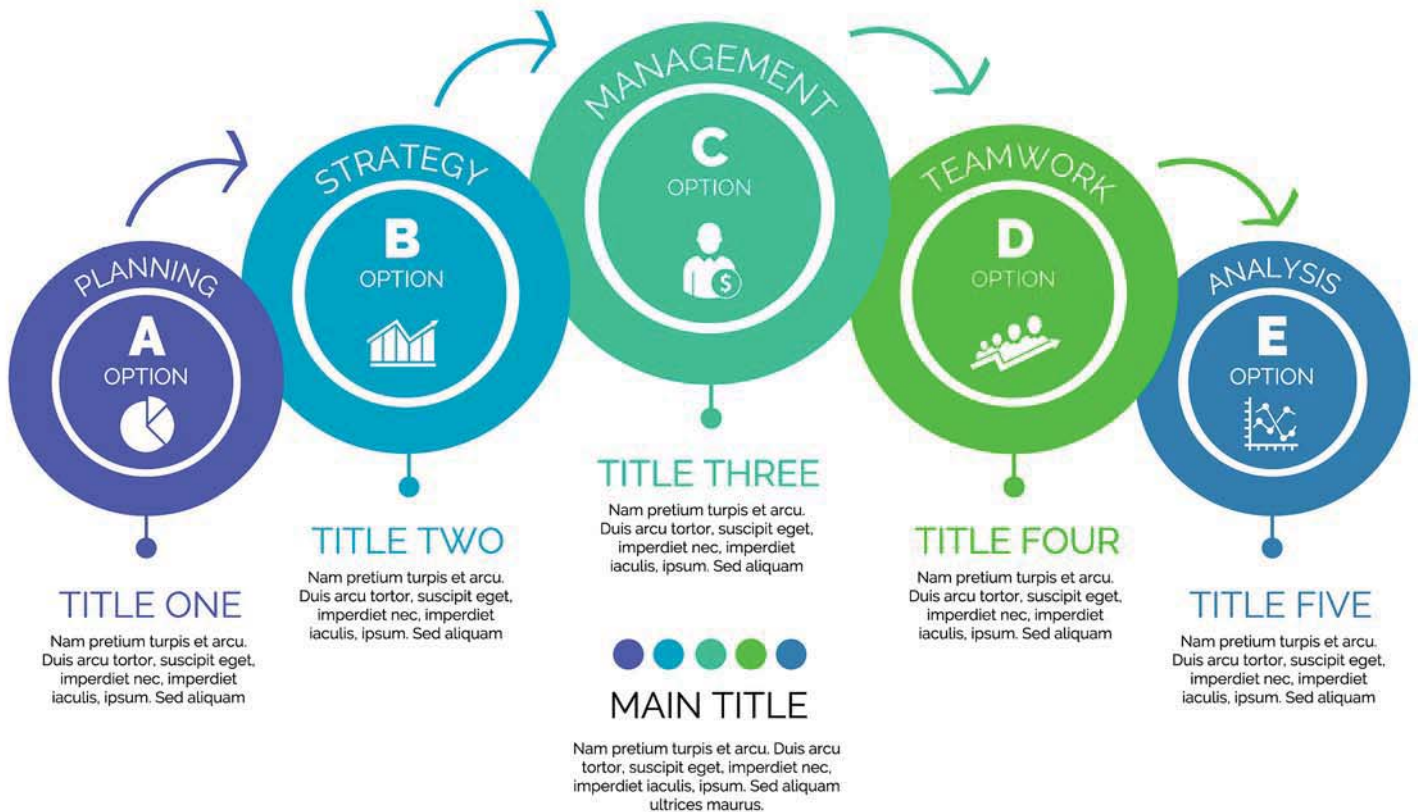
PLANNING
A
OPTION

STRATEGY
B
OPTION

MANAGEMENT
C
OPTION

TEAMWORK
D
OPTION

ANALYSIS
E
OPTION

TITLE ONE
Nam pretium turpis et arcu. Duis arcu tortor, suscipit eget, imperdiet nec, imperdiet iaculis, ipsum. Sed aliquam

TITLE TWO
Nam pretium turpis et arcu. Duis arcu tortor, suscipit eget, imperdiet nec, imperdiet iaculis, ipsum. Sed aliquam

TITLE THREE
Nam pretium turpis et arcu. Duis arcu tortor, suscipit eget, imperdiet nec, imperdiet iaculis, ipsum. Sed aliquam

TITLE FOUR
Nam pretium turpis et arcu. Duis arcu tortor, suscipit eget, imperdiet nec, imperdiet iaculis, ipsum. Sed aliquam

TITLE FIVE
Nam pretium turpis et arcu. Duis arcu tortor, suscipit eget, imperdiet nec, imperdiet iaculis, ipsum. Sed aliquam

MAIN TITLE
Nam pretium turpis et arcu. Duis arcu tortor, suscipit eget, imperdiet nec, imperdiet iaculis, ipsum. Sed aliquam ultrices maurus.